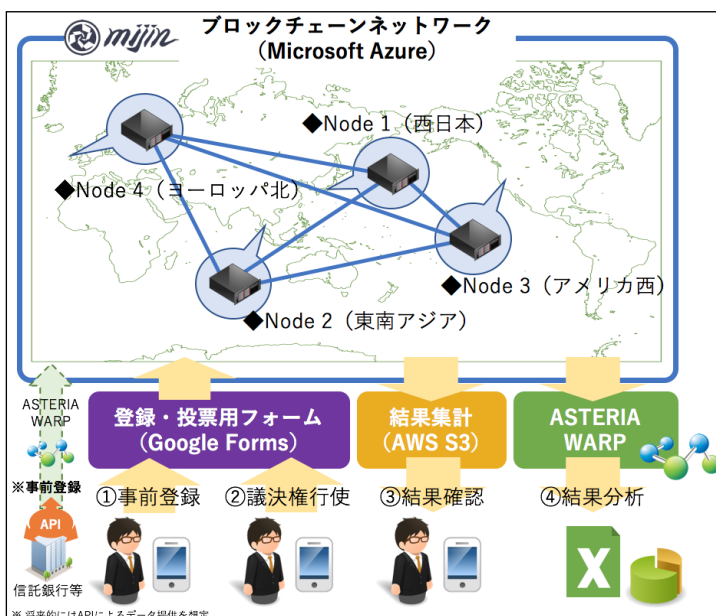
mijin

ブロックチェーンネットワーク
（Microsoft Azure）

◆Node 1（西日本）

◆Node 4（ヨーロッパ北）

◆Node 3（アメリカ西）

◆Node 2（東南アジア）

ASTERIA WARP

※事前登録

API

信託銀行等

登録・投票用フォーム
（Google Forms）

結果集計
（AWS S3）

ASTERIA WARP

①事前登録

②議決権行使

③結果確認

④結果分析

X

※ 将来的にはAPIによるデータ提供を想定